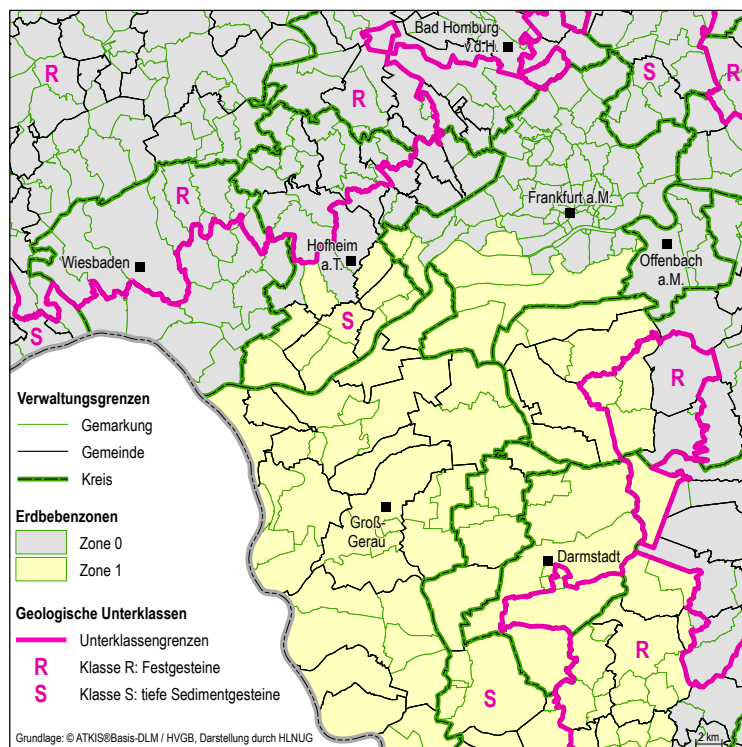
Bad Homburg v.d.H.

R

R

S

R

Frankfurt a.M.

Wiesbaden

Hofheim a.T.

Offenbach a.M.

S

S

R

Verwaltungsgrenzen
Gemarkung
Gemeinde
Kreis

Erdbebenzonen
Zone 0
Zone 1

Groß-Gerau

Darmstadt

Geologische Unterklassen
Unterklassengrenzen
R Klasse R: Festgesteine
S Klasse S: tiefe Sedimentgesteine

R

S

Grundlage: © ATKIS®Basis-DLM / HVGB, Darstellung durch HLNUG

2 km